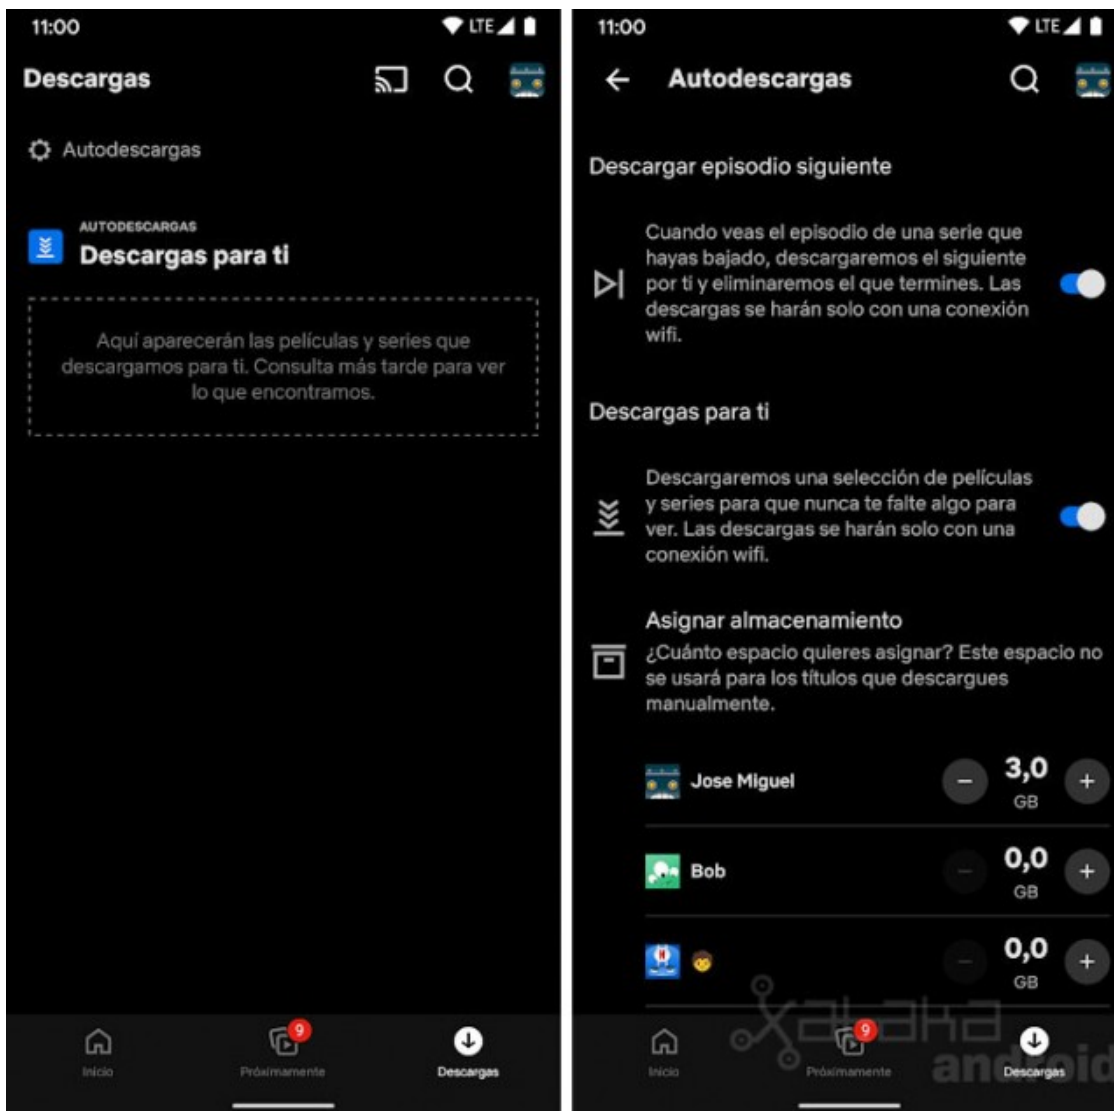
11:00

LTE

Descargas

Autodescargas

AUTODESCARGAS

Descargas para ti

Aquí aparecerán las películas y series que descargamos para ti. Consulta más tarde para ver lo que encontramos.

Inicio

9

Próximamente

Descargas

11:00

LTE

Autodescargas

Descargar episodio siguiente

Cuando veas el episodio de una serie que hayas bajado, descargaremos el siguiente por ti y eliminaremos el que termines. Las descargas se harán solo con una conexión wifi.

Descargas para ti

Descargaremos una selección de películas y series para que nunca te falte algo para ver. Las descargas se harán solo con una conexión wifi.

Asignar almacenamiento

¿Cuánto espacio quieres asignar? Este espacio no se usará para los títulos que descargues manualmente.

Jose Miguel

3,0 GB

Bob

0,0 GB

0,0 GB

Inicio

9

Próximamente

Descargas

xataka android